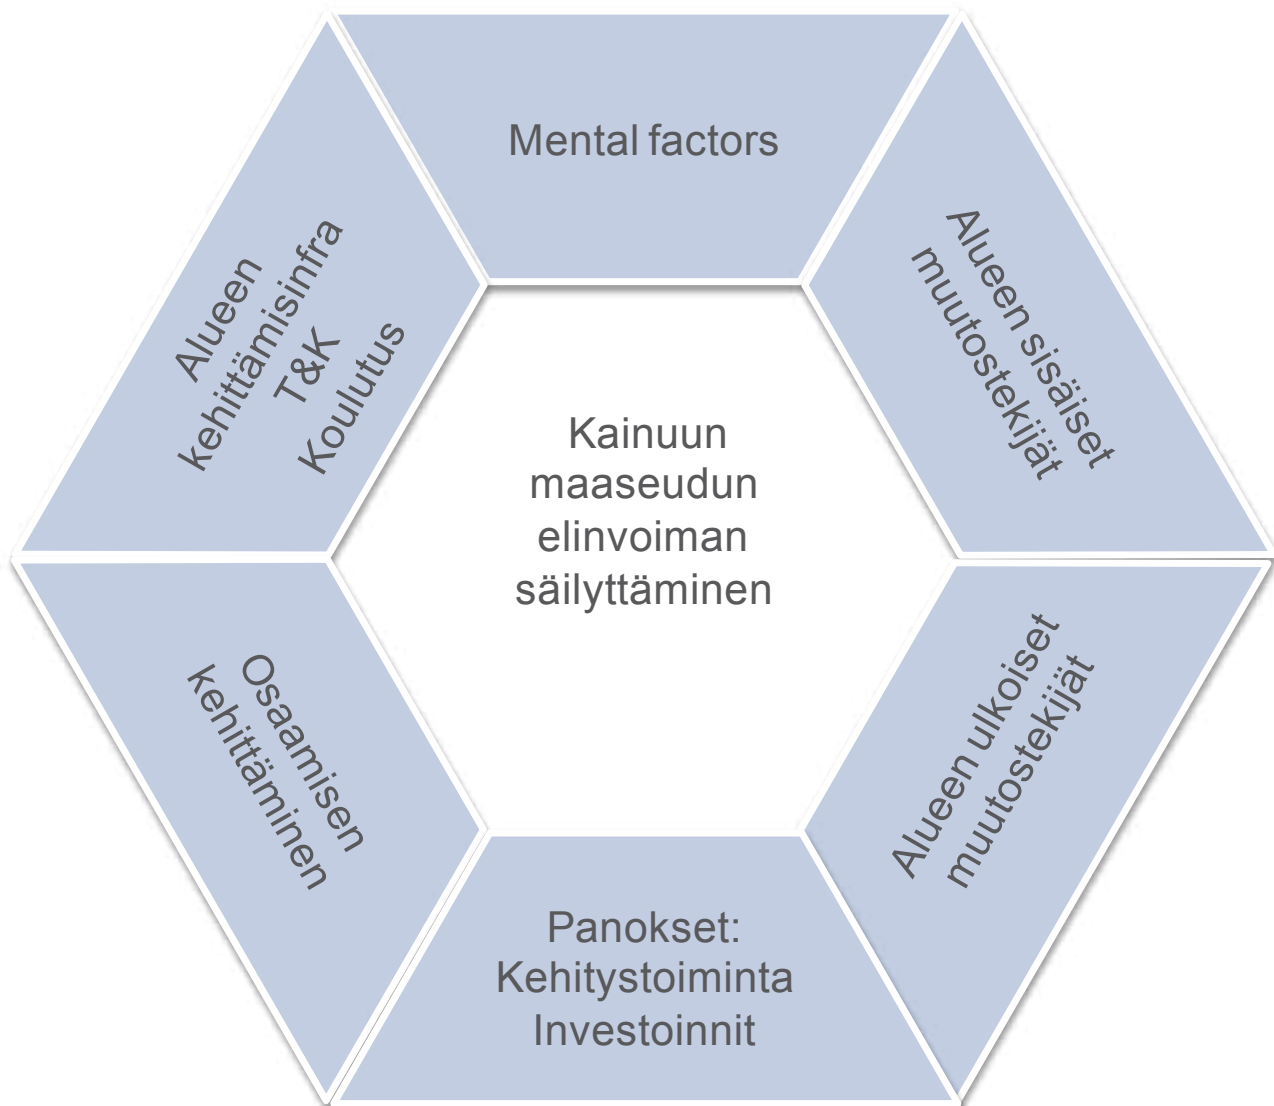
Mental factors

Alueen sisäiset muutostekijät

Alueen ulkoiset muutostekijät

Panokset:
Kehitystoiminta
Investoinnit

Osaamisen kehittäminen

Alueen kehittämisinfra
T&K
Koulutus

Kainuun maaseudun elinvoiman säilyttäminen